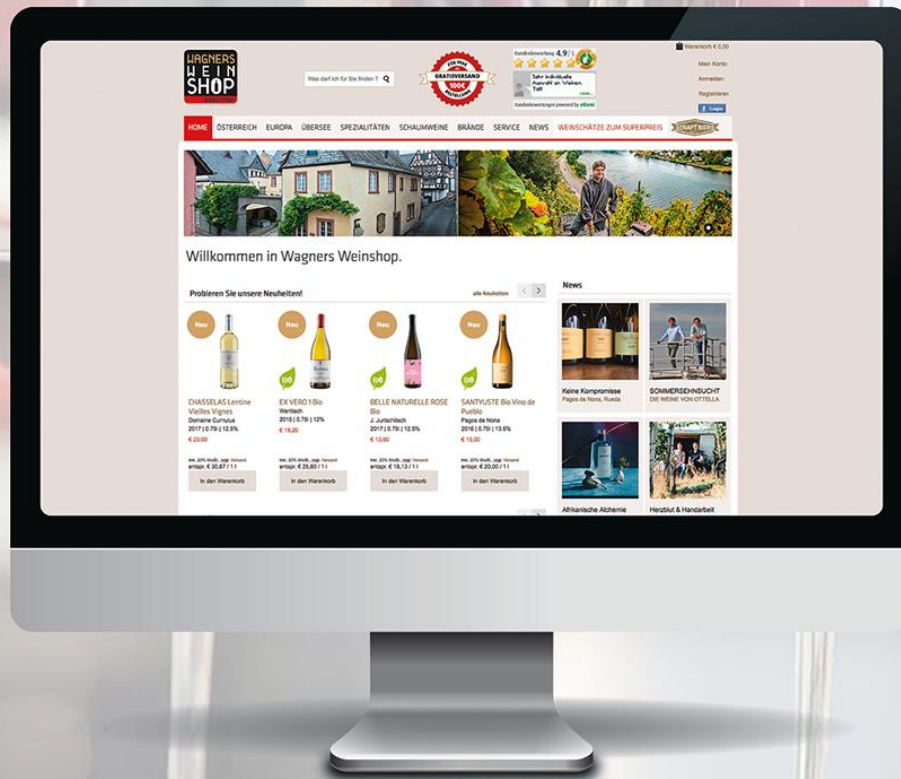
WAGNERS WEIN SHOP

Was darf ich für Sie finden?

GRATISVERSAND 100€

Kundenbewertung 4,9 / 5

Sehr individuelle Auswahl an Weinen. Toll!

Warenkorb € 0,00

Mein Konto

Anmelden

Registrieren

Login

HOME ÖSTERREICH EUROPA ÜBERSEE SPEZIALITÄTEN SCHAUMWEINE BRÄNDE SERVICE NEWS WEINSCHÄTZE ZUM SUPERPREIS CRAFT BIER

Willkommen in Wagners Weinshop.

Probieren Sie unsere Neuheiten!

alle Neuheiten

Neu

CHASSELAS Lentine Vieilles Vignes
Domaine Cumulus
2017 | 0,75l | 12,5%
€ 23,00

inkl. 20% MwSt., zzgl. Versand
entspr. € 30,67 / 1 l

In den Warenkorb

Neu

EX VERO 1 Bio
Werlitsch
2015 | 0,75l | 12%
€ 19,20

inkl. 20% MwSt., zzgl. Versand
entspr. € 25,60 / 1 l

In den Warenkorb

Neu

BELLE NATURELLE ROSE Bio
J. Juritschitsch
2017 | 0,75l | 12,5%
€ 13,60

inkl. 20% MwSt., zzgl. Versand
entspr. € 18,13 / 1 l

In den Warenkorb

Neu

SANTYUSTE Bio Vino de Pueblo
Pagos de Nona
2016 | 0,75l | 13,5%
€ 15,00

inkl. 20% MwSt., zzgl. Versand
entspr. € 20,00 / 1 l

In den Warenkorb

News

Keine Kompromisse
Pagos de Nona, Rueda

SOMMERSEHNSUCHT
DIE WEINE VON OTTELLA

Afrikanische Alchemie

Herzblut & Handarbeit